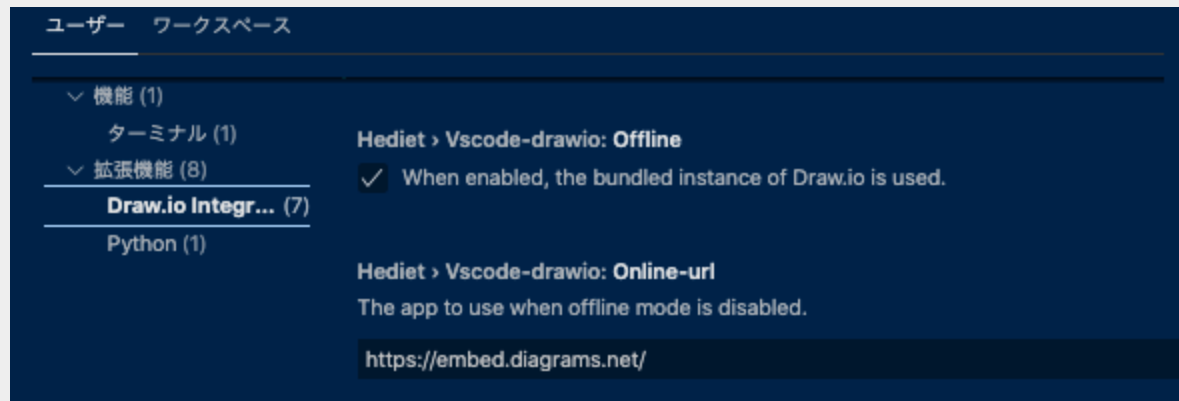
ユーザー ワークスペース

機能 (1)
ターミナル (1)
拡張機能 (8)
Draw.io Integr... (7)
Python (1)

Hediet › Vscode-drawio: Offline
When enabled, the bundled instance of Draw.io is used.

Hediet › Vscode-drawio: Online-url
The app to use when offline mode is disabled.

https://embed.diagrams.net/